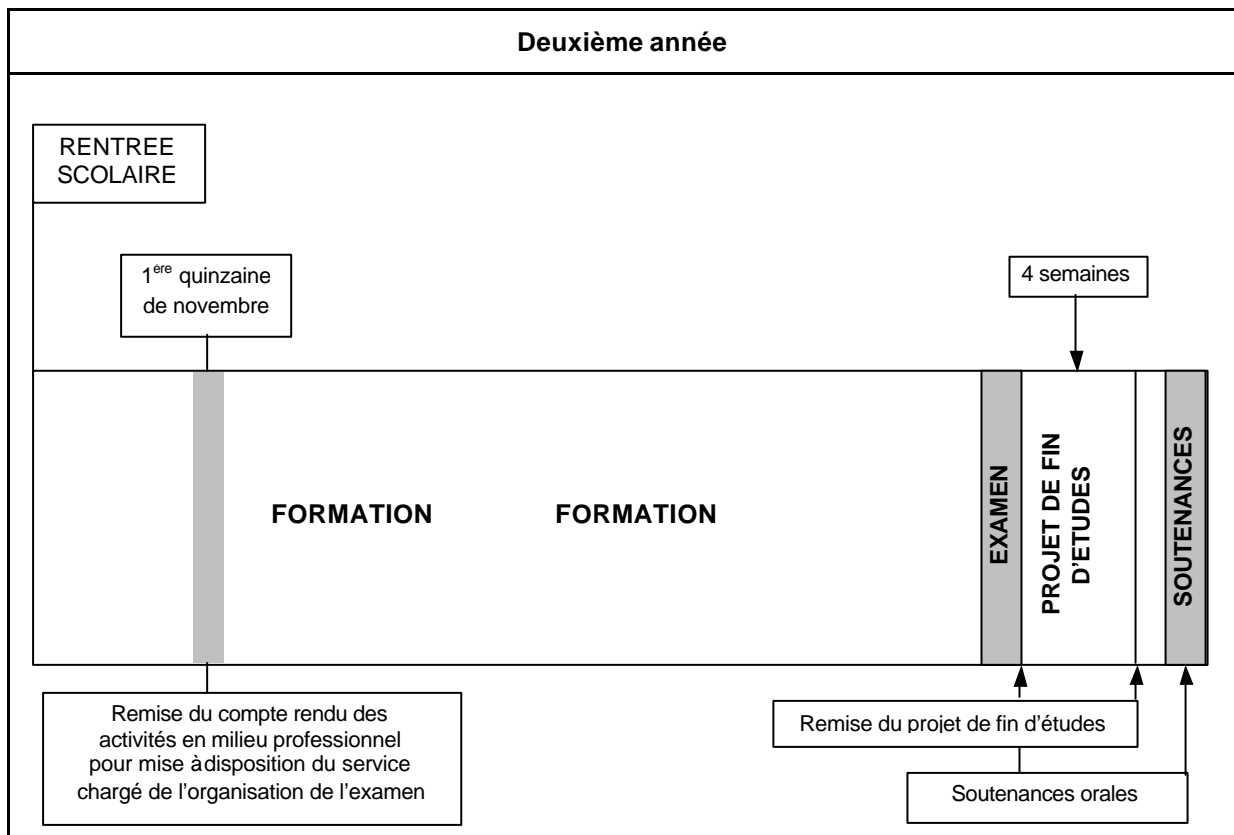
Deuxième année

RENTREE SCOLAIRE

1$^{ère}$ quinzaine de novembre

4 semaines

FORMATION

FORMATION

EXAMEN

PROJET DE FIN D'ETUDES

SOUTENANCES

Remise du compte rendu des activités en milieu professionnel pour mise àdisposition du service chargé de l'organisation de l'examen

Remise du projet de fin d'études

Soutenances orales